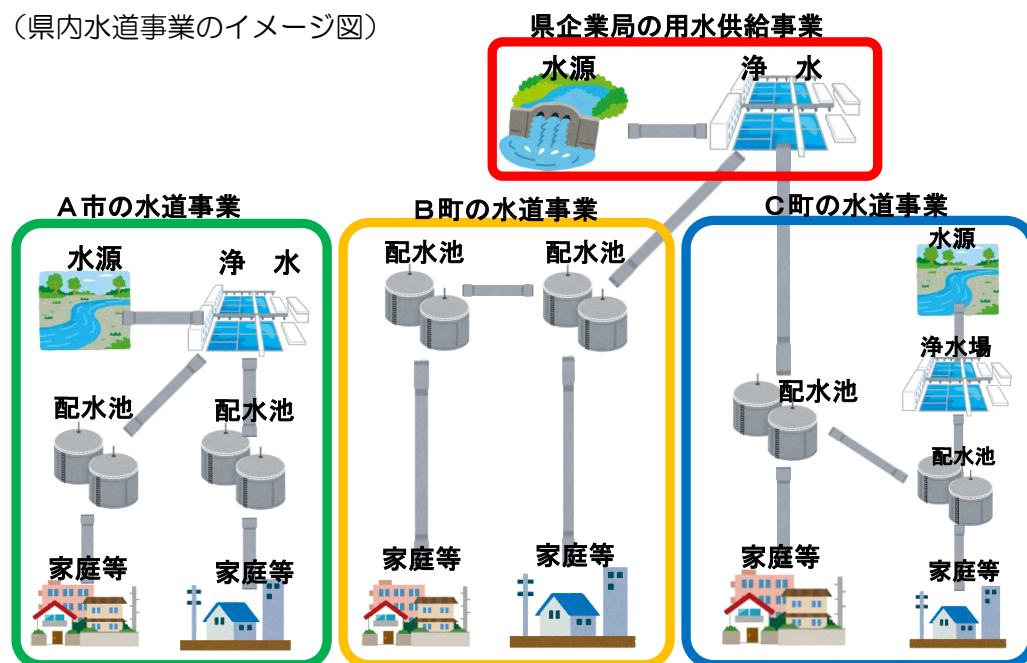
（県内水道事業のイメージ図）

県企業局の用水供給事業

水源

浄　水

Ａ市の水道事業

水源

浄　水

配水池

配水池

家庭等

家庭等

Ｂ町の水道事業

配水池

配水池

家庭等

家庭等

Ｃ町の水道事業

水源

浄水場

配水池

配水池

家庭等

家庭等